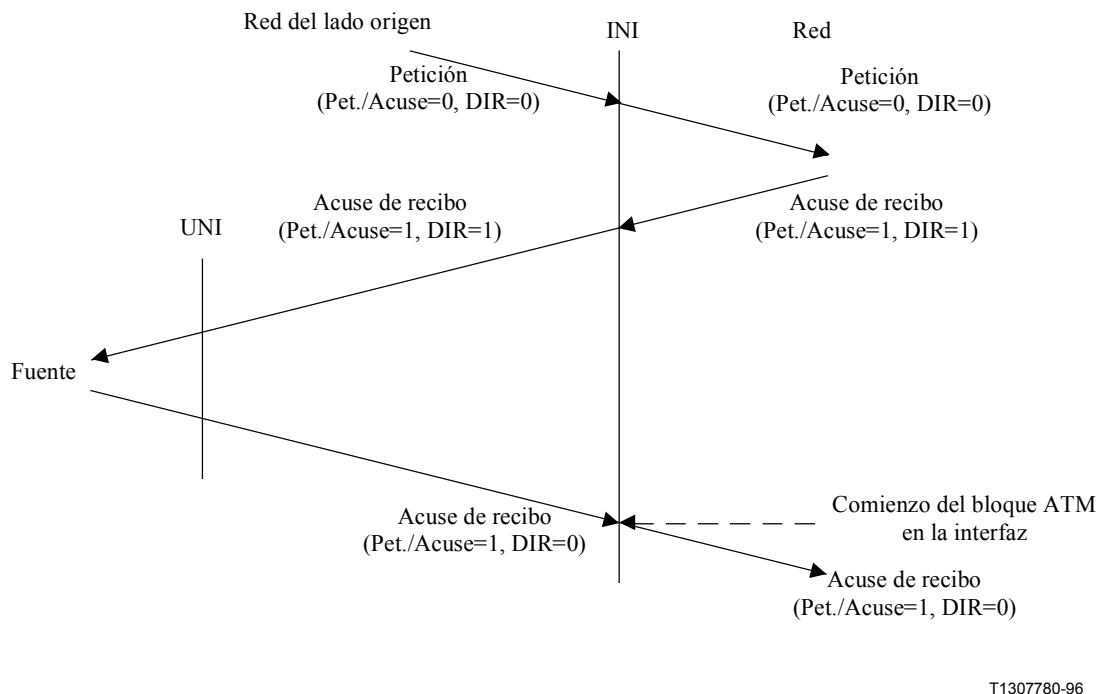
Red del lado origen

INI

Red

Petición
(Pet./Acuse=0, DIR=0)

Petición
(Pet./Acuse=0, DIR=0)

Acuse de recibo
(Pet./Acuse=1, DIR=1)

UNI

Acuse de recibo
(Pet./Acuse=1, DIR=1)

Fuente

Acuse de recibo
(Pet./Acuse=1, DIR=0)

Comienzo del bloque ATM
en la interfaz

Acuse de recibo
(Pet./Acuse=1, DIR=0)

T1307780-96